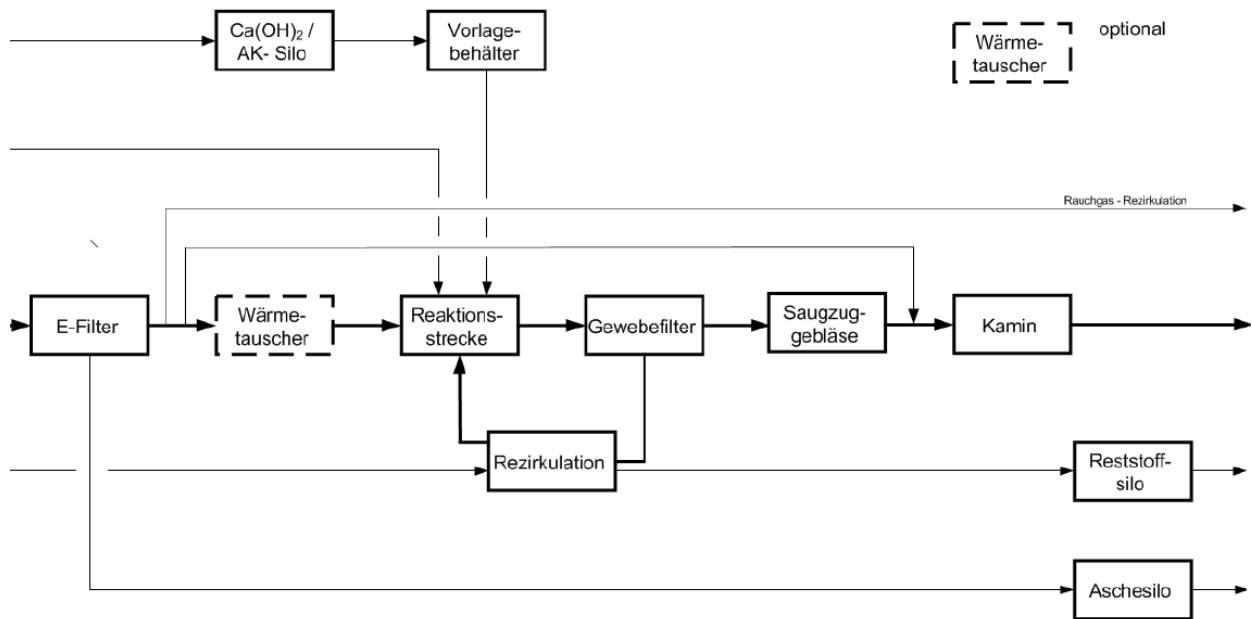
$Ca(OH)_2$ / AK- Silo

Vorlagebehälter

Wärmetauscher

optional

Rauchgas - Rezirkulation

E-Filter

Wärmetauscher

Reaktionsstrecke

Gewebefilter

Saugzuggebläse

Kamin

Rezirkulation

Reststoffsilo

Aschesilo